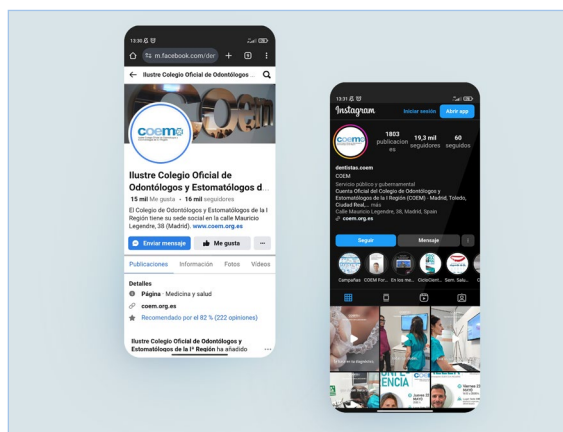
13:30

m.facebook.com/der

Ilustre Colegio Oficial de Odontólogos ...

coem

Ilustre Colegio Oficial de Odontólogos y Estomatólogos d...

15 mil Me gusta · 16 mil seguidores

El Colegio de Odontólogos y Estomatólogos de la I Región tiene su sede social en la calle Mauricio Legendre, 38 (Madrid). www.coem.org.es

Enviar mensaje

Me gusta

...

Publicaciones Información Fotos Videos

Detalles

Página · Medicina y salud

coem.org.es

Recomendado por el 82 % (222 opiniones)

Ilustre Colegio Oficial de Odontólogos y Estomatólogos de la Iª Región ha añadido

13:31

Instagram

Iniciar sesión

Abrir app

1803 publicaciones

19,3 mil seguidores

60 seguidos

dentistas.coem

COEM

Servicio público y gubernamental

Cuenta Oficial del Colegio de Odontólogos y Estomatólogos de la I Región (COEM) - Madrid, Toledo, Ciudad Real,... más

Calle Mauricio Legendre, 38, Madrid, Spain

coem.org.es

Seguir

Mensaje

Campañas COEM For... En los me... ClubClient... Sem. Salu...

ENCIA

Jueves 22 MAYO

Viernes 23 MAYO